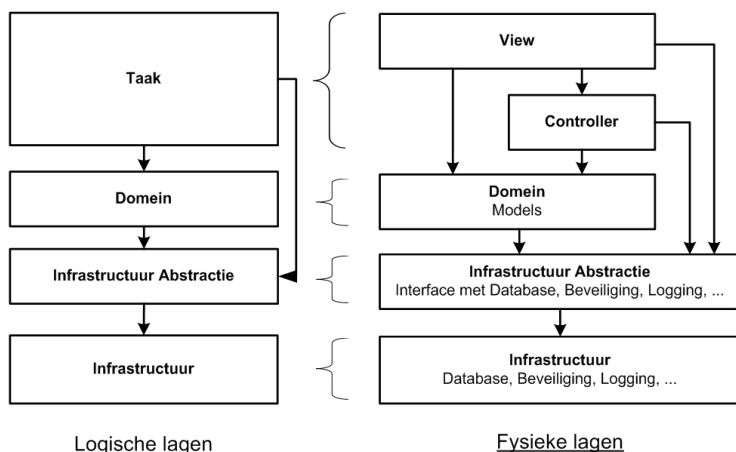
Taak

Domein

Infrastructuur Abstractie

Infrastructuur

View

Controller

Domein
Models

Infrastructuur Abstractie
Interface met Database, Beveiliging, Logging, ...

Infrastructuur
Database, Beveiliging, Logging, ...

Logische lagen

Fysieke lagen